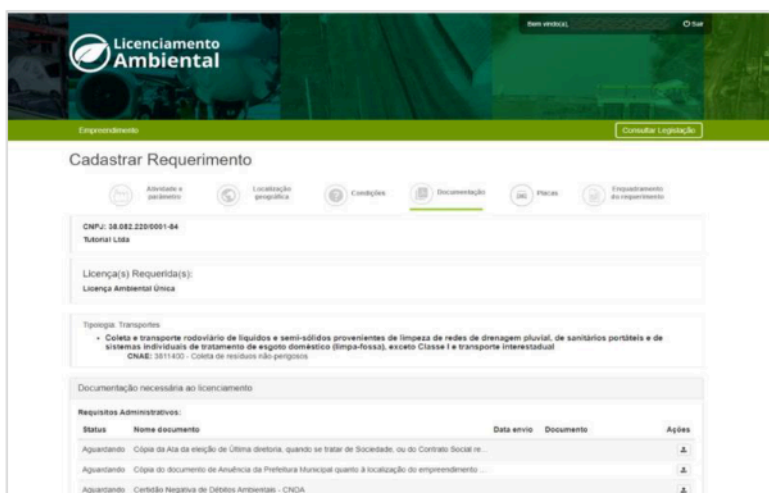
Licenciamento Ambiental

Bem vindo(a),

Sair

Empreendimento

Consultar Legislação

Cadastrar Requerimento

Atividade e parâmetro

Localização geográfica

Condições

Documentação

Placas

Enquadramento do requerimento

CNPJ: 38.082.220/0001-84
Tutorial Ltda

Licença(s) Requerida(s):
Licença Ambiental Única

Tipologia: Transportes
• Coleta e transporte rodoviário de líquidos e semi-sólidos provenientes de limpeza de redes de drenagem pluvial, de sanitários portáteis e de sistemas individuais de tratamento de esgoto doméstico (limpa-fossa), exceto Classe I e transporte interestadual
CNAE: 3811400 - Coleta de resíduos não-perigosos

Documentação necessária ao licenciamento

Requisitos Administrativos:

| Status | Nome documento | Data envio | Documento | Ações |
|---|---|---|---|---|
| Aguardando | Cópia da Ata da eleição de Última diretoria, quando se tratar de Sociedade, ou do Contrato Social re... | | | |
| Aguardando | Cópia do documento de Anuência da Prefeitura Municipal quanto à localização do empreendimento ... | | | |
| Aguardando | Certidão Negativa de Débitos Ambientais - CNDA | | | |